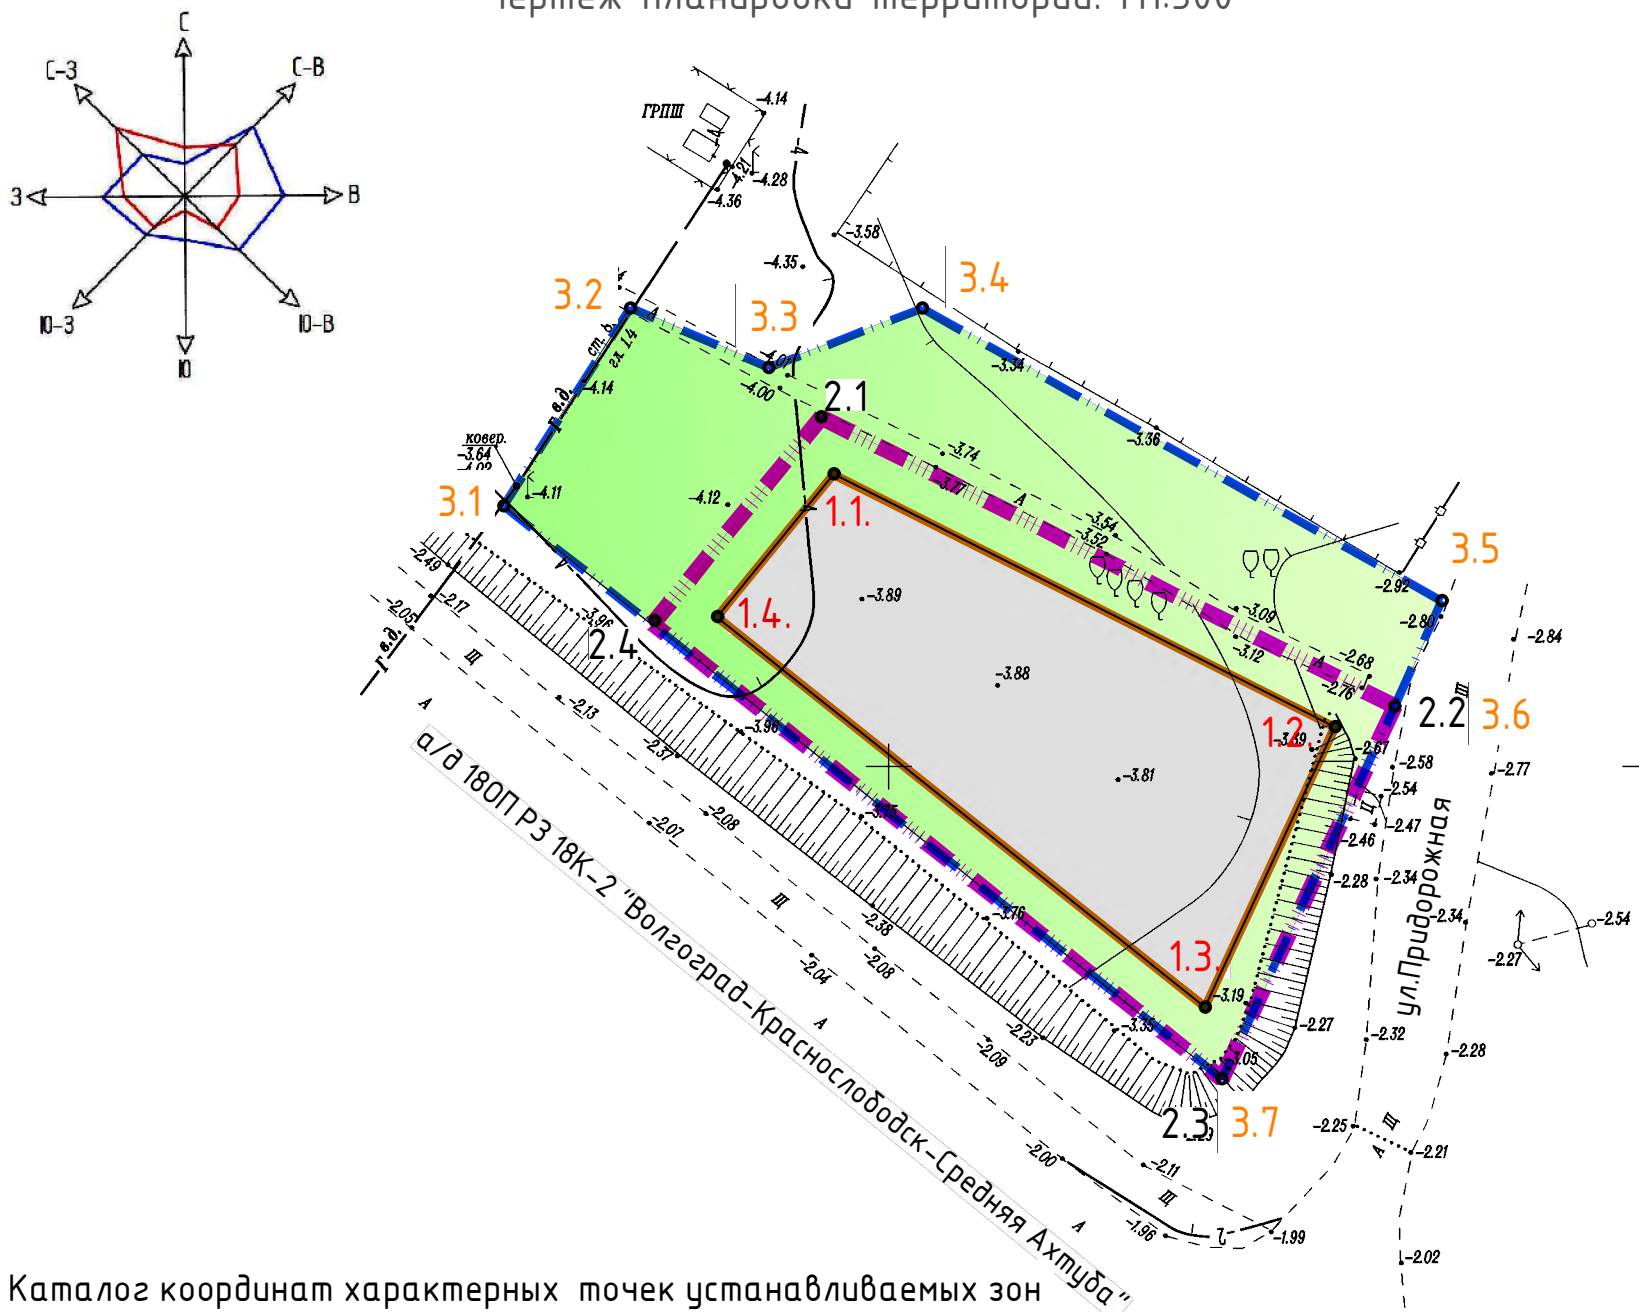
Чертеж планировка территории. М1:500

С
С-З
С-В
З
В
Ю-З
Ю-В
Ю

ГРПШ
-4.14
-4.28
-4.36
-3.58
-4.35
3.4
3.2
3.3
ст. 6
эл. 14
Г.в.д.
-4.14
-4.07
-4.00
2.1
-3.34
-3.36
ковер.
-3.64
-3.74
-3.77
3.1
-4.11
-4.12
1.1.
-3.54
-3.52
-3.89
3.5
-2.49
-2.05
-2.17
Г.в.д.
-3.96
2.4
1.4.
-3.09
-3.12
-2.92
-2.80
-2.84
-2.68
-2.76
-3.88
2.2
3.6
-2.13
-3.98
1.2.
-3.89
-2.61
-2.58
-2.77
-2.54
-2.37
-3.81
-2.47
-2.46
а/д 18ОП РЗ 18К-2 "Волгоград-Краснослободск-Средняя Ахтуба"
-2.07
-2.08
-3.75
-2.28
-2.34
ул.Придорожная
-2.34
-2.54
-2.27
-3.76
-2.38
-2.04
-2.08
1.3.
-3.19
-2.27
-3.33
-2.32
-2.28
-2.23
-2.09
-3.05
2.3
3.7
-2.25
-2.00
-2.11
-2.21
-1.96
-1.99
-2.02

Каталог координат характерных точек устанавливаемых зон